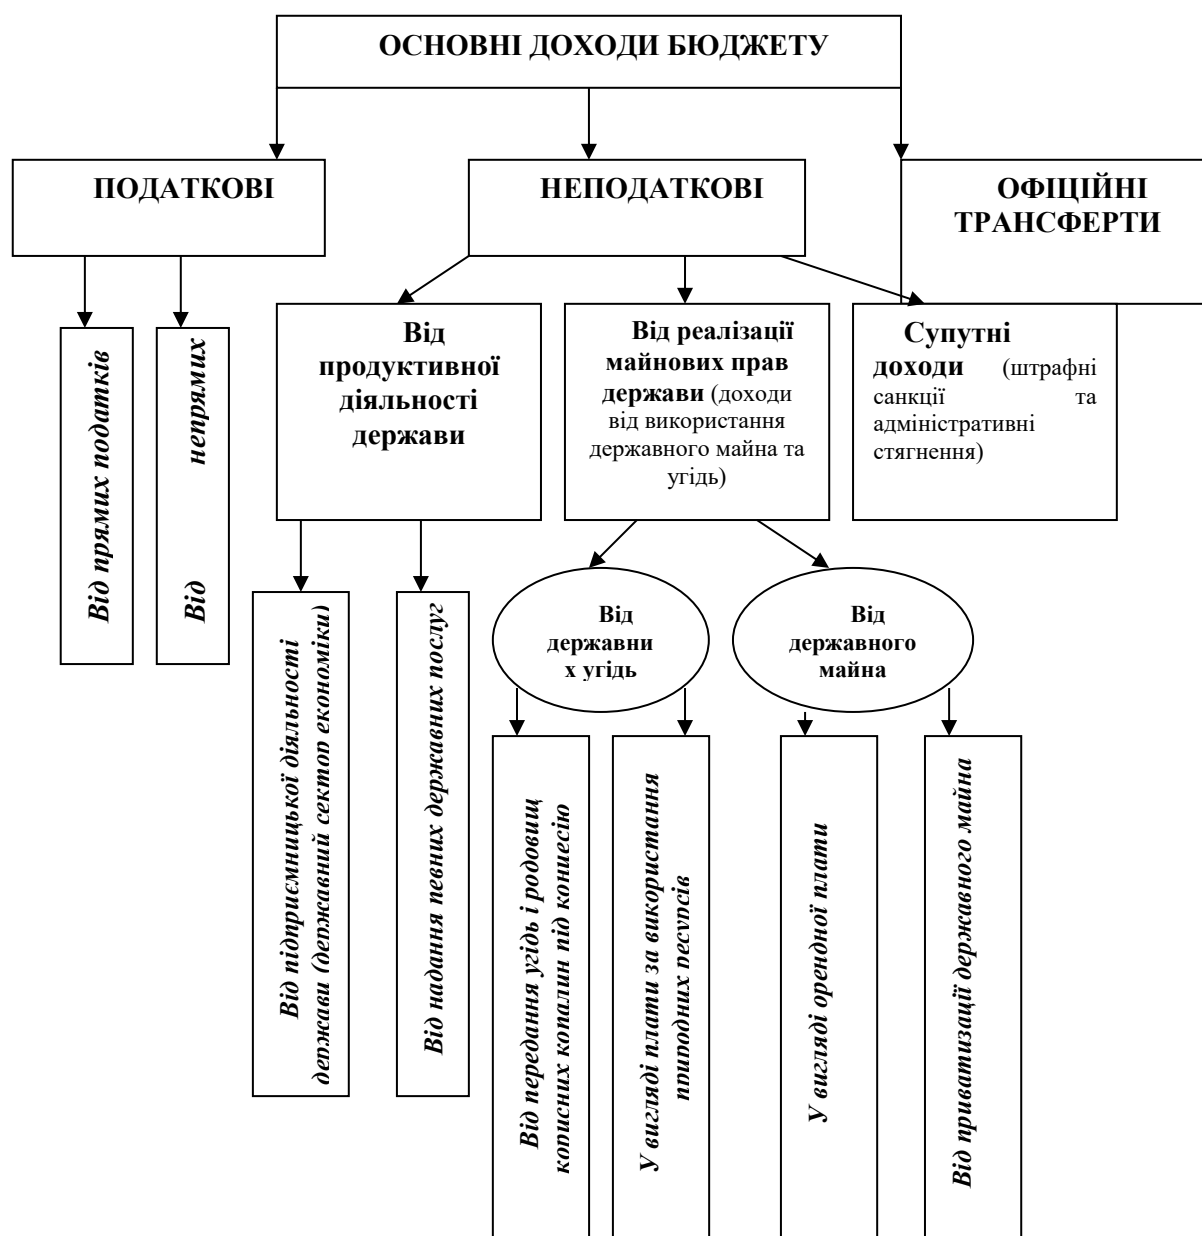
ОСНОВНІ ДОХОДИ БЮДЖЕТУ

ПОДАТКОВІ

НЕПОДАТКОВІ

ОФІЦІЙНІ ТРАНСФЕРТИ

Від прямих податків

Від непрямих

Від продуктивної діяльності держави

Від реалізації майнових прав держави (доходи від використання державного майна та угідь)

Супутні доходи (штрафні санкції та адміністративні стягнення)

Від підприємницької діяльності держави (державний сектор економіки)

Від надання певних державних послуг

Від державних угідь

Від державного майна

Від передання угідь і родовищ корисних копалин під концесію

У вигляді плати за використання природних ресурсів

У вигляді орендної плати

Від приватизації державного майна